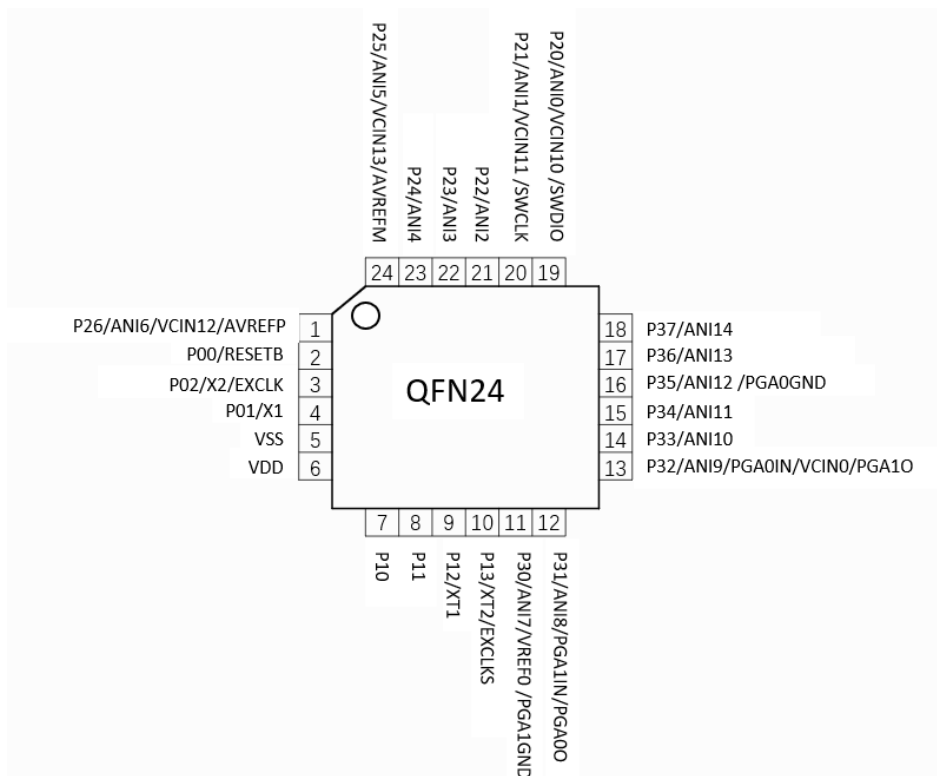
P25/ANI5/VCIN13/AVREFM
P24/ANI4
P23/ANI3
P22/ANI2
P21/ANI1/VCIN11 /SWCLK
P20/ANI0/VCIN10 /SWDIO

24 23 22 21 20 19

P26/ANI6/VCIN12/AVREFP 1
P00/RESETB 2
P02/X2/EXCLK 3
P01/X1 4
VSS 5
VDD 6

QFN24

18 P37/ANI14
17 P36/ANI13
16 P35/ANI12 /PGA0GND
15 P34/ANI11
14 P33/ANI10
13 P32/ANI9/PGA0IN/VCIN0/PGA1O

7 8 9 10 11 12

P10
P11
P12/XT1
P13/XT2/EXCLKS
P30/ANI7/VREF0 /PGA1GND
P31/ANI8/PGA1IN/PGA0O